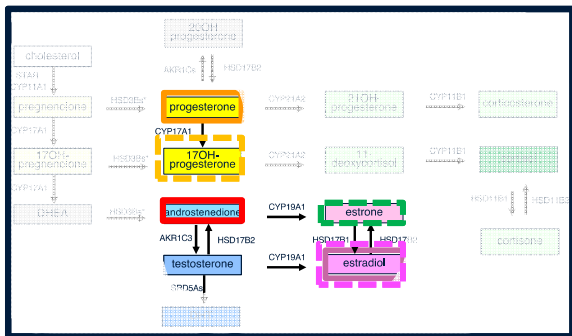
20OH progesterone

cholesterol

AKR1C1

HSD17B2

STAR CYP11A1

pregnenolone

HSD3B1

progesterone

CYP21A2

21OH-progesterone

CYP11B1

corticosterone

CYP17A1

CYP17A1

17OH-pregnenolone

HSD3B1

17OH-progesterone

CYP21A2

11-deoxycortisol

CYP11B1

DHEA

HSD3B1

androstenedione

CYP19A1

estrone

HSD11B1

HSD11B2

AKR1C3

HSD17B2

HSD17B1

HSD17B2

cortisone

testosterone

CYP19A1

estradiol

SRD5As